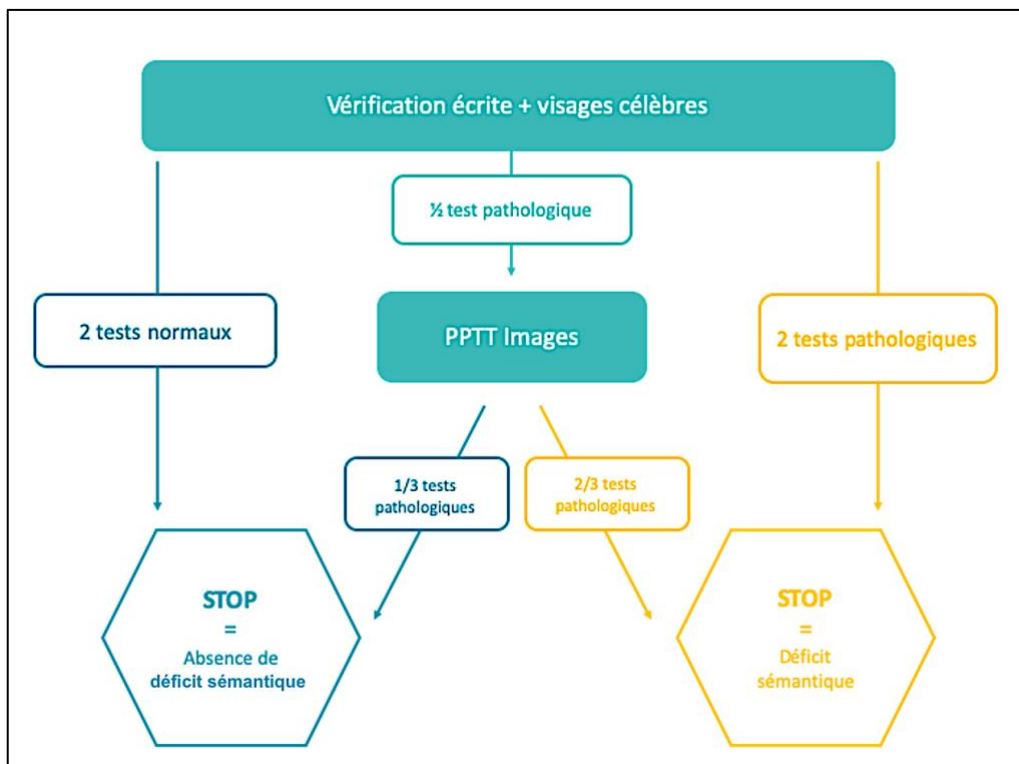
Vérification écrite + visages célèbres

½ test pathologique

2 tests normaux

PPTT Images

2 tests pathologiques

1/3 tests pathologiques

2/3 tests pathologiques

STOP = Absence de déficit sémantique

STOP = Déficit sémantique